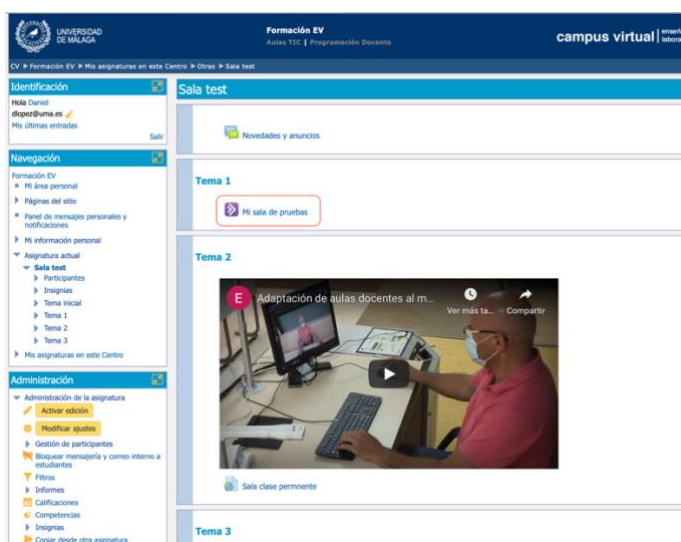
UNIVERSIDAD DE MÁLAGA

Formación EV
Aulas TIC | Programación Docente

campus virtual | enseñ labora

CV ▶ Formación EV ▶ Mis asignaturas en este Centro ▶ Otras ▶ Sala test

Identificación
Hola Daniel
dlopez@uma.es
Mis últimas entradas
Salir

Navegación
Formación EV
Mi área personal
Páginas del sitio
Panel de mensajes personales y notificaciones
Mi información personal
Asignatura actual
Sala test
Participantes
Insignias
Tema inicial
Tema 1
Tema 2
Tema 3
Mis asignaturas en este Centro

Administración
Administración de la asignatura
Activar edición
Modificar ajustes
Gestión de participantes
Bloquear mensajería y correo interno a estudiantes
Filtros
Informes
Calificaciones
Competencias
Insignias
Copiar desde otra asignatura

Sala test

Novedades y anuncios

Tema 1

Mi sala de pruebas

Tema 2

E Adaptación de aulas docentes al m...
Ver más ta... Compartir

Sala clase permnente

Tema 3